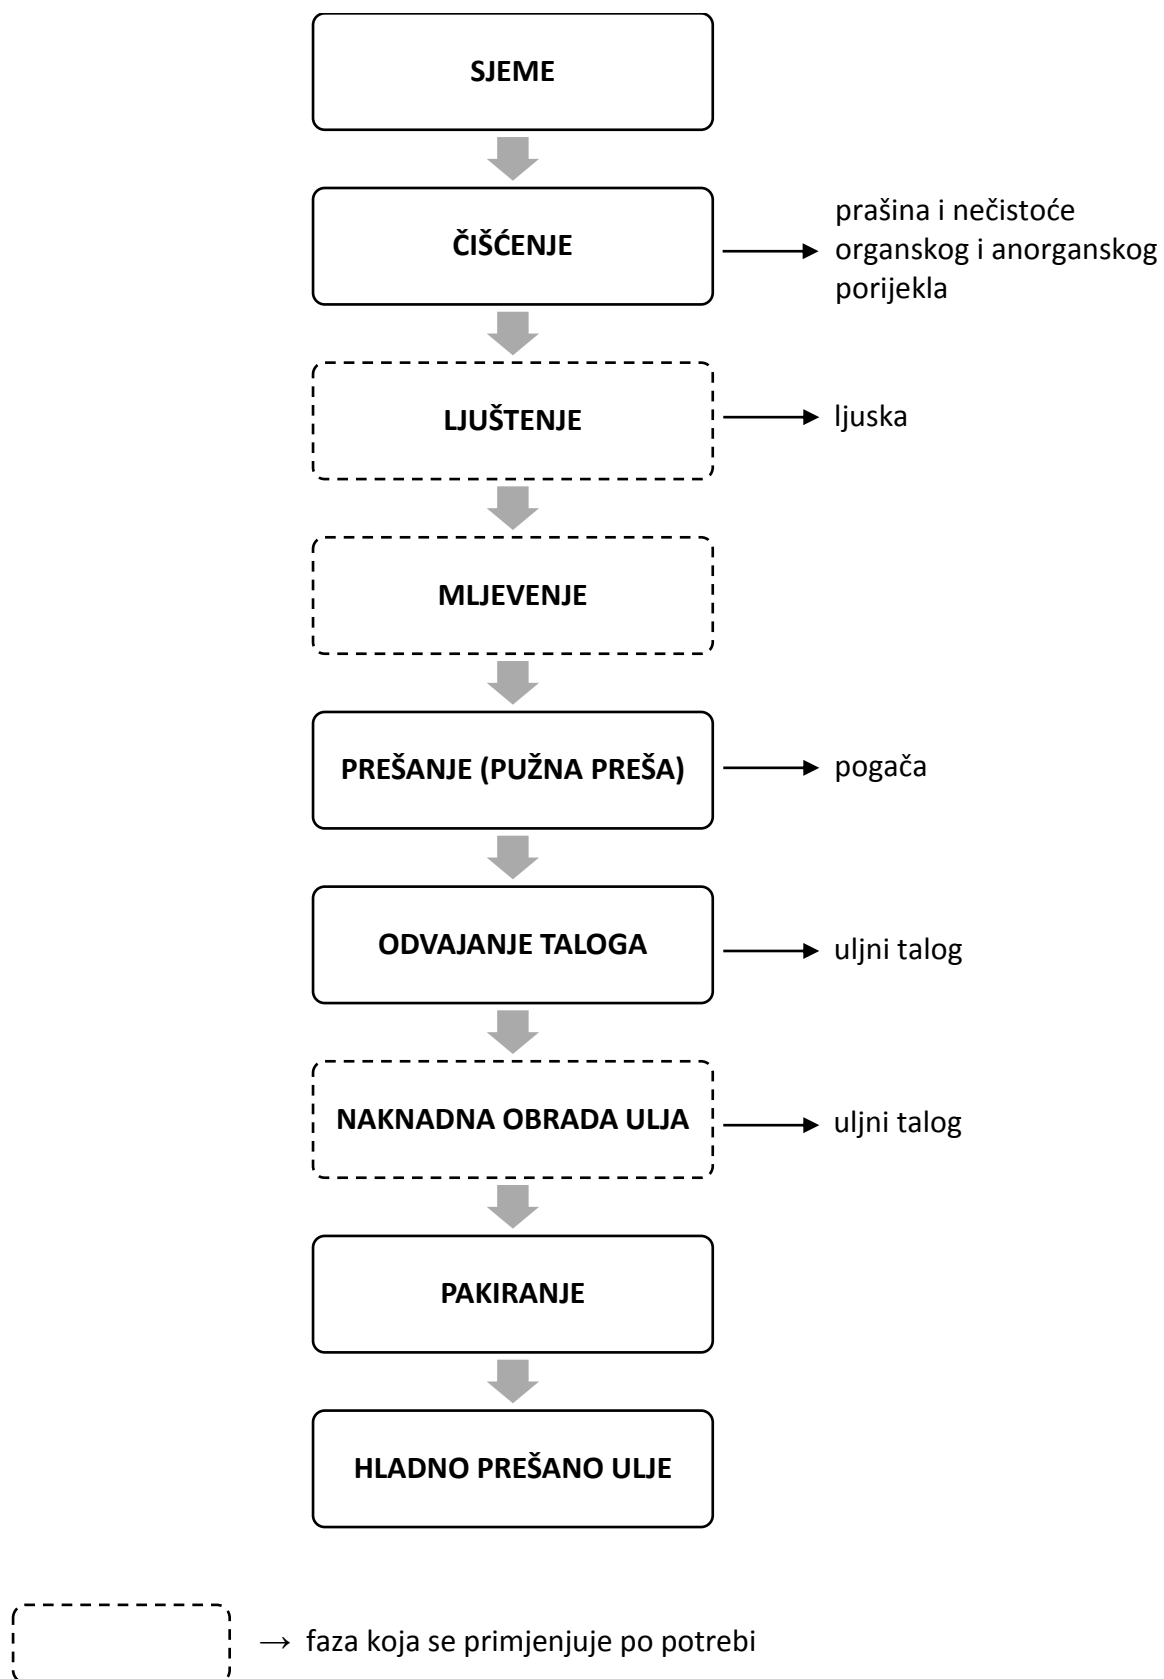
SJEME

ČIŠĆENJE

prašina i nečistoće organskog i anorganskog porijekla

LJUŠTENJE

ljuska

MLJEVENJE

PREŠANJE (PUŽNA PREŠA)

pogača

ODVAJANJE TALOGA

uljni talog

NAKNADNA OBRADA ULJA

uljni talog

PAKIRANJE

HLADNO PREŠANO ULJE

→ faza koja se primjenjuje po potrebi